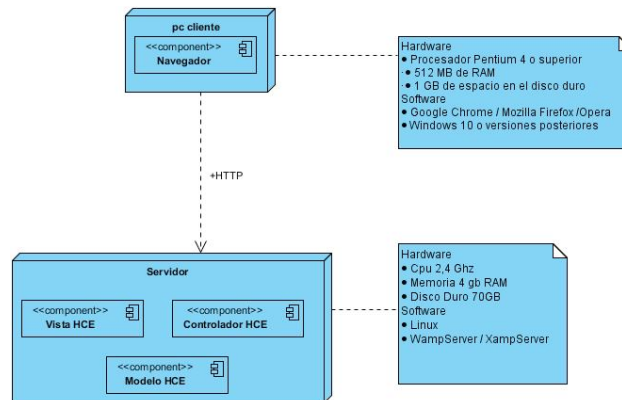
pc cliente

<<component>>
Navegador

Hardware
• Procesador Pentium 4 o superior
• 512 MB de RAM
• 1 GB de espacio en el disco duro
Software
• Google Chrome / Mozilla Firefox /Opera
• Windows 10 o versiones posteriores

+HTTP

Servidor

<<component>>
Vista HCE

<<component>>
Controlador HCE

<<component>>
Modelo HCE

Hardware
• Cpu 2,4 Ghz
• Memoria 4 gb RAM
• Disco Duro 70GB
Software
• Linux
• WampServer / XampServer